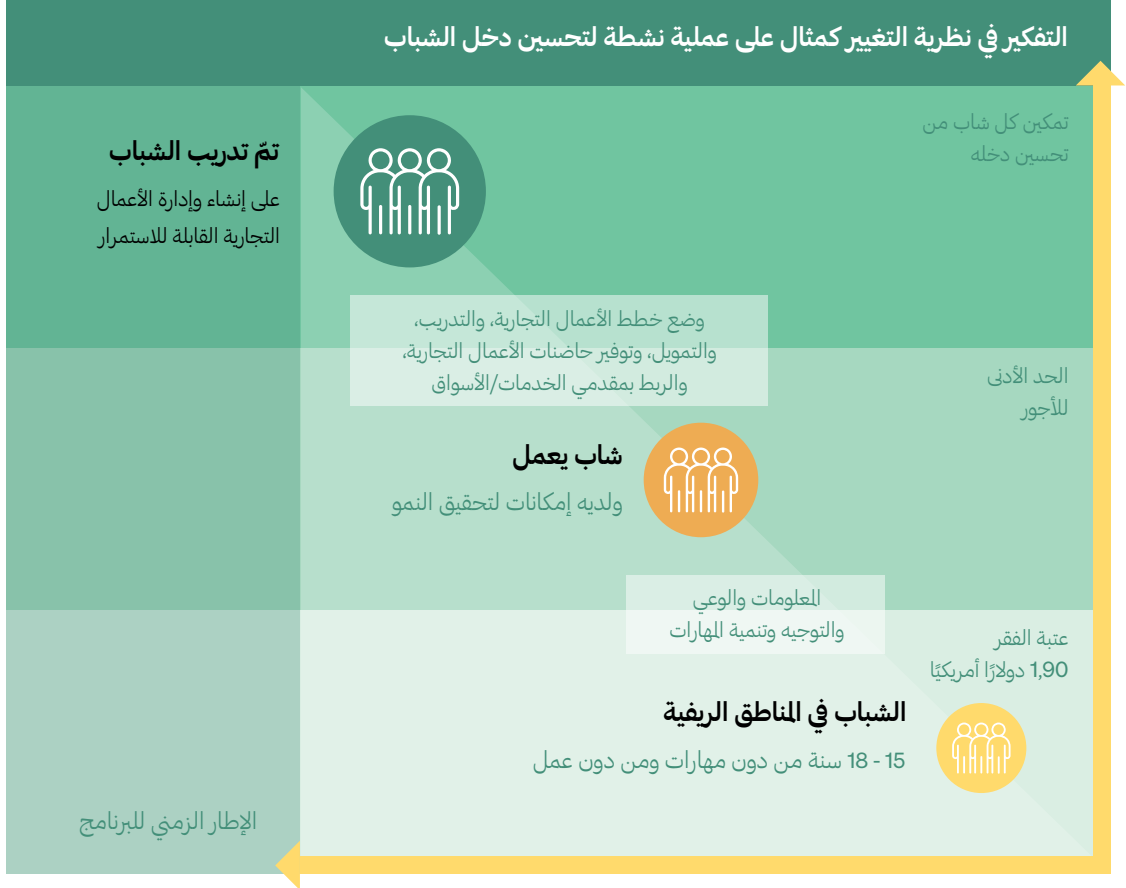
التفكير في نظرية التغيير كمثال على عملية نشطة لتحسين دخل الشباب

تمكين كل شاب من تحسين دخله

تمّ تدريب الشباب

على إنشاء وإدارة الأعمال التجارية القابلة للاستمرار

وضع خطط الأعمال التجارية، والتدريب، والتمويل، وتوفير حاضنات الأعمال التجارية، والربط بمقدمي الخدمات/الأسواق

الحد الأدنى للأجور

شاب يعمل

ولديه إمكانات لتحقيق النمو

المعلومات والوعي والتوجيه وتنمية المهارات

عتبة الفقر 1,90 دولارًا أمريكيًا

الشباب في المناطق الريفية

15 - 18 سنة من دون مهارات ومن دون عمل

الإطار الزمني للبرنامج